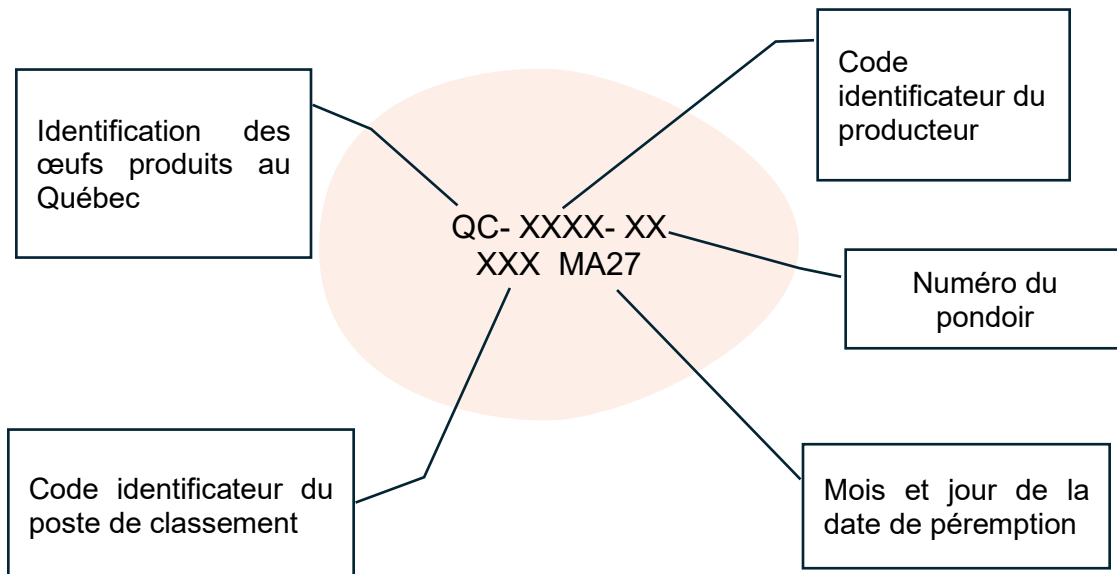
Identification des œufs produits au Québec

Code identificateur du producteur

QC- XXXX- XX
XXX MA27

Numéro du pondoir

Code identificateur du poste de classement

Mois et jour de la date de péremption